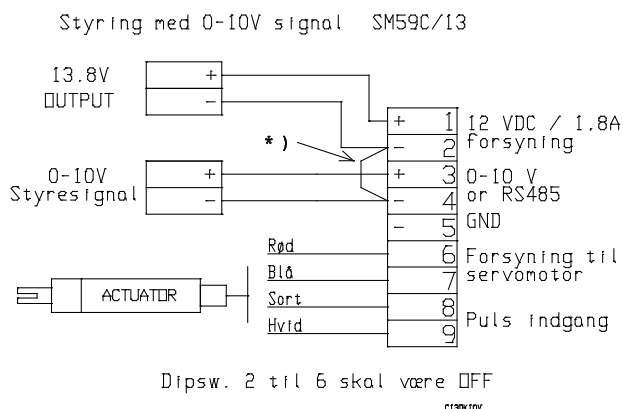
Styring med 0-10V signal SM59C/13

13.8V
OUTPUT

+
-

*)

0-10V
Styresignal

+
-

+ 1 12 VDC / 1,8A
- 2 forsyning
+ 3 0-10 V
- 4 or RS485
- 5 GND
6 Forsyning til
7 servomotor
8
9 Puls indgang

Rød
Blå
Sort
Hvid

ACTUATOR

Dipsw. 2 til 6 skal være OFF